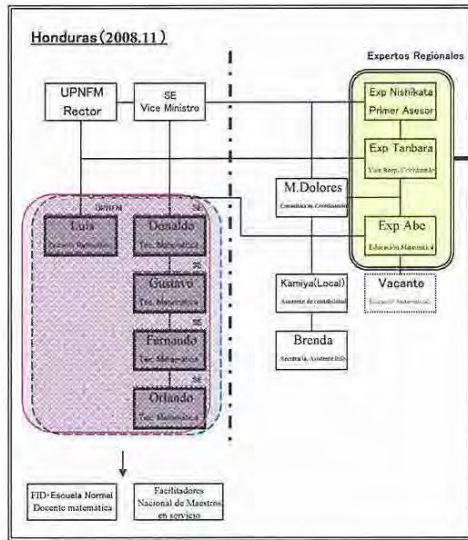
Honduras (2008.11)

Expertos Regionales

UPNFM
Rector

SE
Vice Ministro

Exp Nishikata
Primer Asesor

Exp Tanbara
Vice Resp. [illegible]

M.Dolores
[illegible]

Exp Abe
Educación Matemática

Vacante
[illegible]

Kamiya(Local)
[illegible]

Brenda
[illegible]

UPNFM

Luis
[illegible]

SE

Donaldo
Tec. Matemática

SE

Gustavo
Tec. Matemática

SE

Fernando
Tec. Matemática

SE

Orlando
Tec. Matemática

FID・Escuela Normal
Docente matemática

Facilitadores
Nacional de Maestros
en servicio